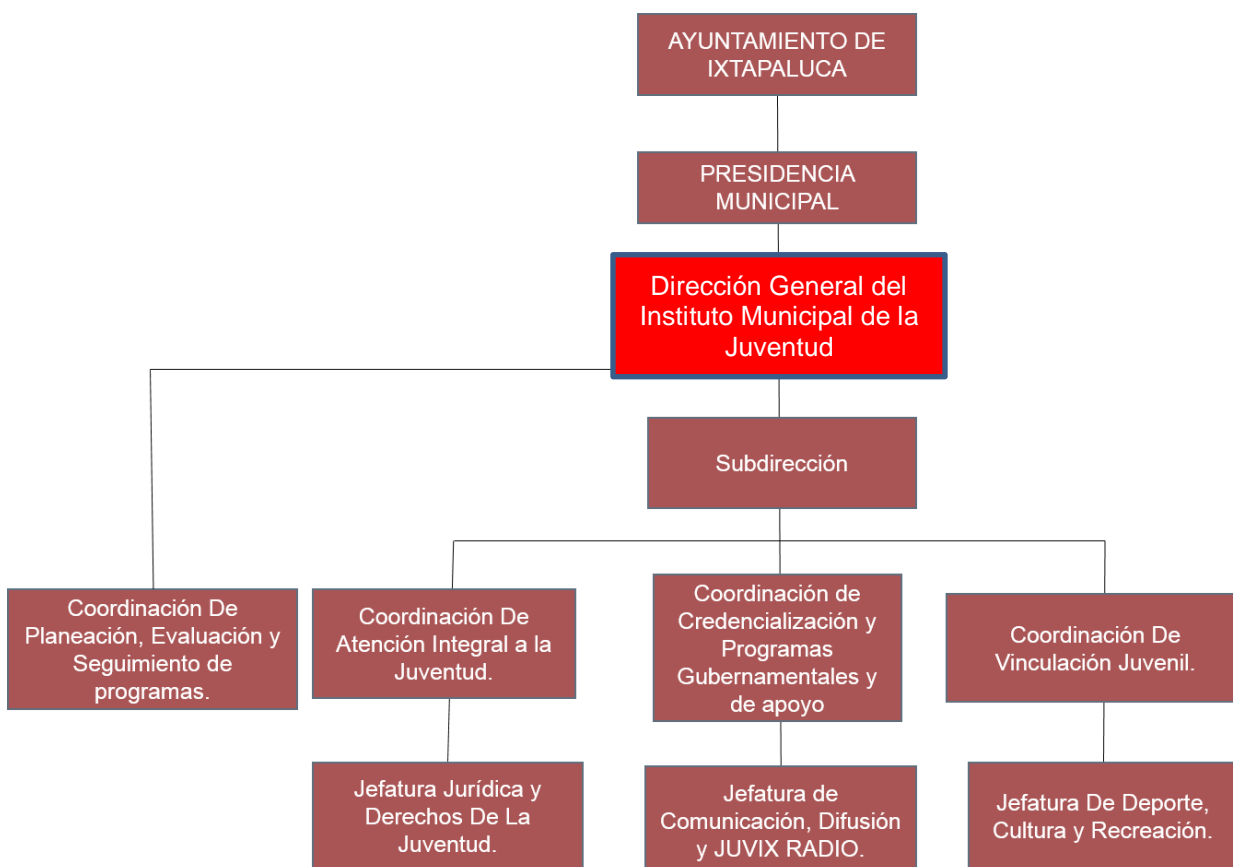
AYUNTAMIENTO DE IXTAPALUCA

PRESIDENCIA MUNICIPAL

Dirección General del Instituto Municipal de la Juventud

Subdirección

Coordinación De Planeación, Evaluación y Seguimiento de programas.

Coordinación De Atención Integral a la Juventud.

Coordinación de Credencialización y Programas Gubernamentales y de apoyo

Coordinación De Vinculación Juvenil.

Jefatura Jurídica y Derechos De La Juventud.

Jefatura de Comunicación, Difusión y JUVIX RADIO.

Jefatura De Deporte, Cultura y Recreación.